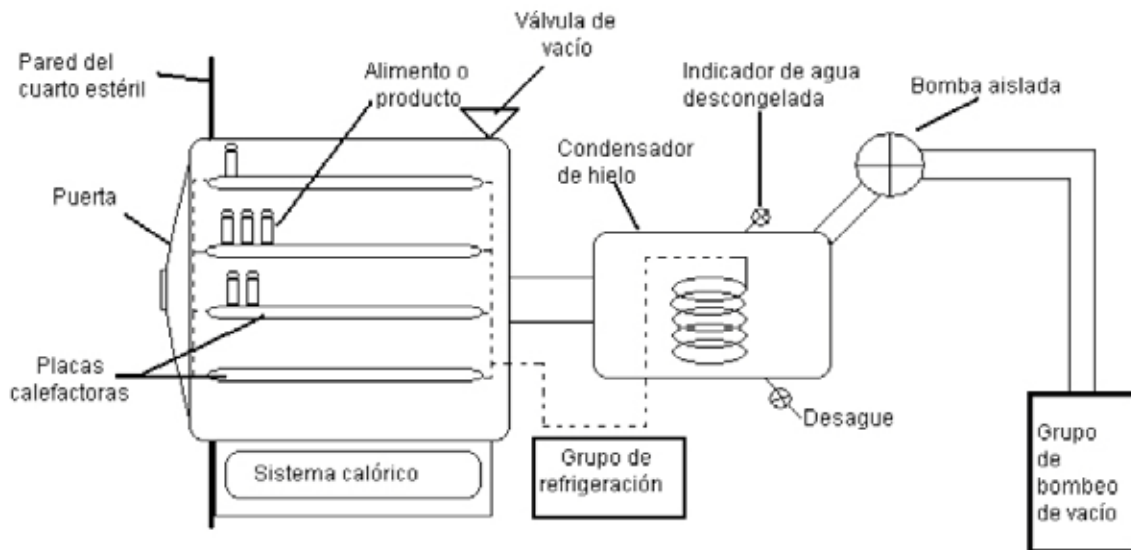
Pared del cuarto estéril

Válvula de vacío

Alimento o producto

Indicador de agua descongelada

Bomba aislada

Condensador de hielo

Puerta

Placas calefactoras

Desague

Sistema calórico

Grupo de refrigeración

Grupo de bombeo de vacío